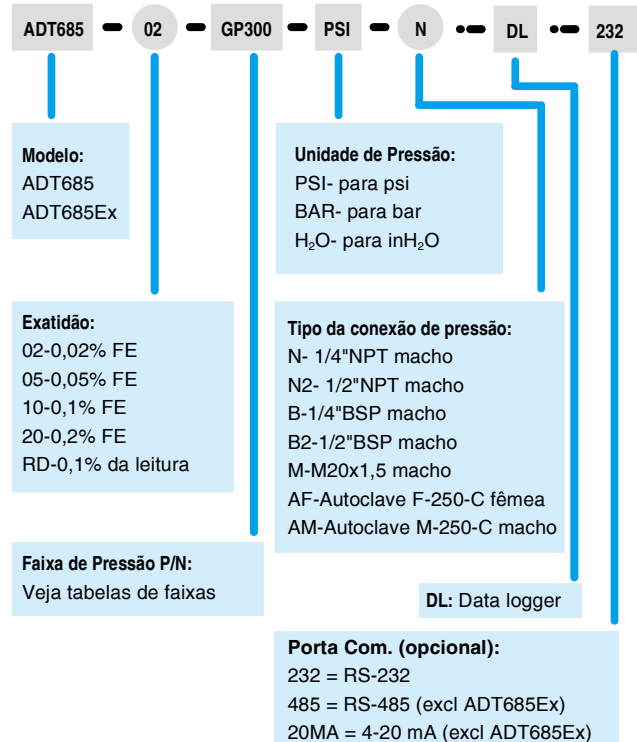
ADT685 — 02 — GP300 — PSI — N •— DL •— 232

Modelo:
ADT685
ADT685Ex

Unidade de Pressão:
PSI- para psi
BAR- para bar
$H_2O$- para in$H_2O$

Exatidão:
02-0,02% FE
05-0,05% FE
10-0,1% FE
20-0,2% FE
RD-0,1% da leitura

Tipo da conexão de pressão:
N- 1/4"NPT macho
N2- 1/2"NPT macho
B-1/4"BSP macho
B2-1/2"BSP macho
M-M20x1,5 macho
AF-Autoclave F-250-C fêmea
AM-Autoclave M-250-C macho

Faixa de Pressão P/N:
Veja tabelas de faixas

DL: Data logger

Porta Com. (opcional):
232 = RS-232
485 = RS-485 (excl ADT685Ex)
20MA = 4-20 mA (excl ADT685Ex)